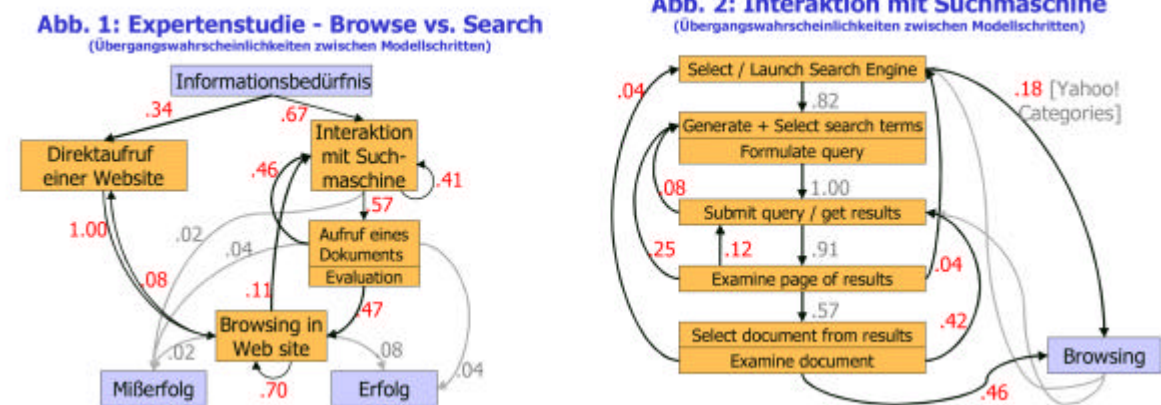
Abb. 1: Expertenstudie - Browse vs. Search
(Übergangswahrscheinlichkeiten zwischen Modellschritten)

Informationsbedürfnis
.34
.67
Direktaufruf einer Website
Interaktion mit Suchmaschine
.41
.46
.57
1.00
.02
.04
Aufruf eines Dokuments
Evaluation
.08
.11
.47
Browsing in Web site
.02
.08
.04
Mißerfolg
.70
Erfolg

Abb. 2: Interaktion mit Suchmaschine
(Übergangswahrscheinlichkeiten zwischen Modellschritten)

Select / Launch Search Engine
.04
.18 [Yahoo! Categories]
.82
Generate + Select search terms
Formulate query
.08
1.00
Submit query / get results
.25
.12
.91
Examine page of results
.04
.57
Select document from results
Examine document
.42
Browsing
.46